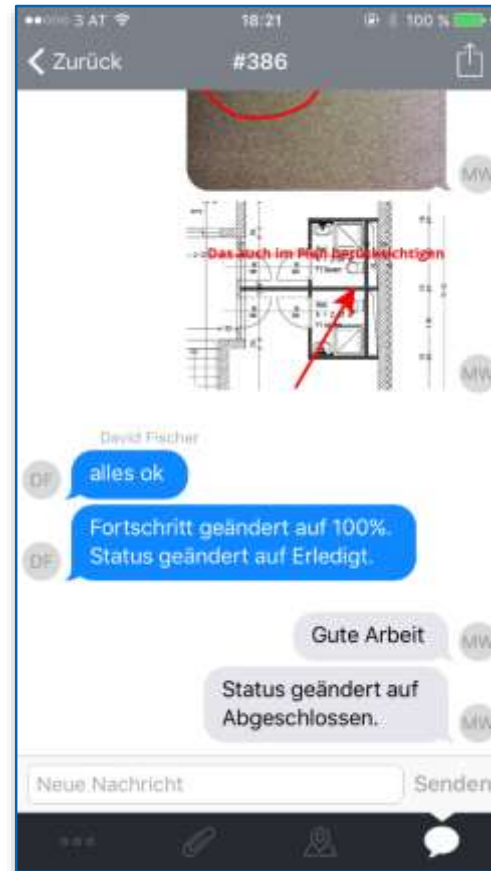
3 AT
18:21
100 %
Zurück
#386

MW

Das auch im Plan berücksichtigen

MW

David Fischer
DF
alles ok
DF
Fortschritt geändert auf 100%.
Status geändert auf Erledigt.

Gute Arbeit
MW
Status geändert auf Abgeschlossen.
MW

Neue Nachricht
Senden